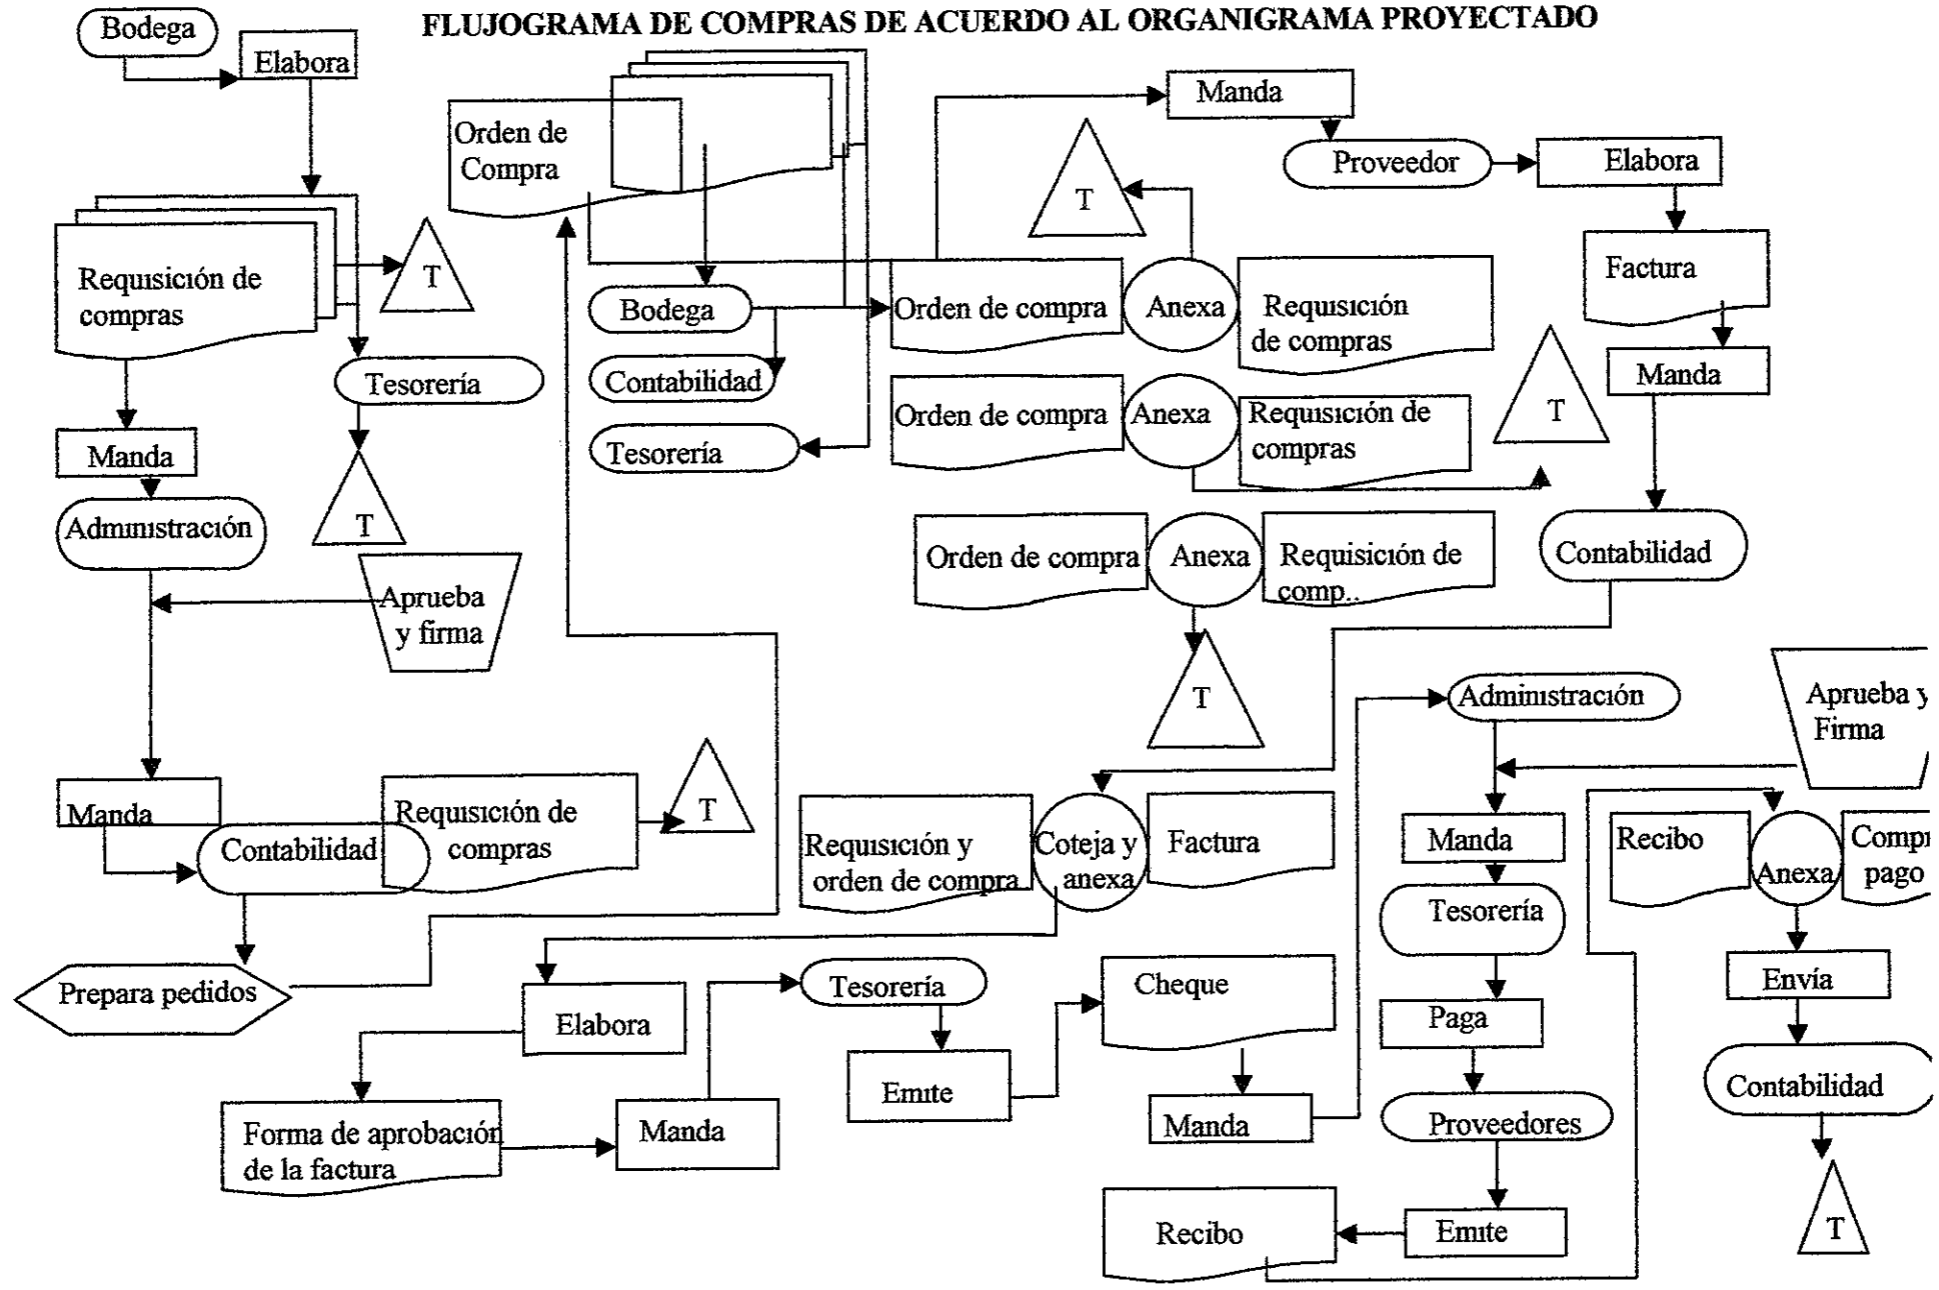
FLUJOGRAMA DE COMPRAS DE ACUERDO AL ORGANIGRAMA PROYECTADO

Bodega

Elabora

Requisición de compras

T

Tesorería

T

Manda

Administración

Aprueba y firma

Manda

Contabilidad

Requisición de compras

T

Prepara pedidos

Orden de Compra

Bodega

Contabilidad

Tesorería

Manda

T

Orden de compra

Anexa

Requisición de compras

Orden de compra

Anexa

Requisición de compras

Orden de compra

Anexa

Requisición de comp..

T

Proveedor

Elabora

Factura

Manda

T

Contabilidad

Requisición y orden de compra

Coteja y anexa

Factura

Elabora

Forma de aprobación de la factura

Manda

Tesorería

Emite

Cheque

Manda

Administración

Aprueba y Firma

Manda

Tesorería

Paga

Proveedores

Emite

Recibo

Recibo

Anexa

Compr pago

Envía

Contabilidad

T